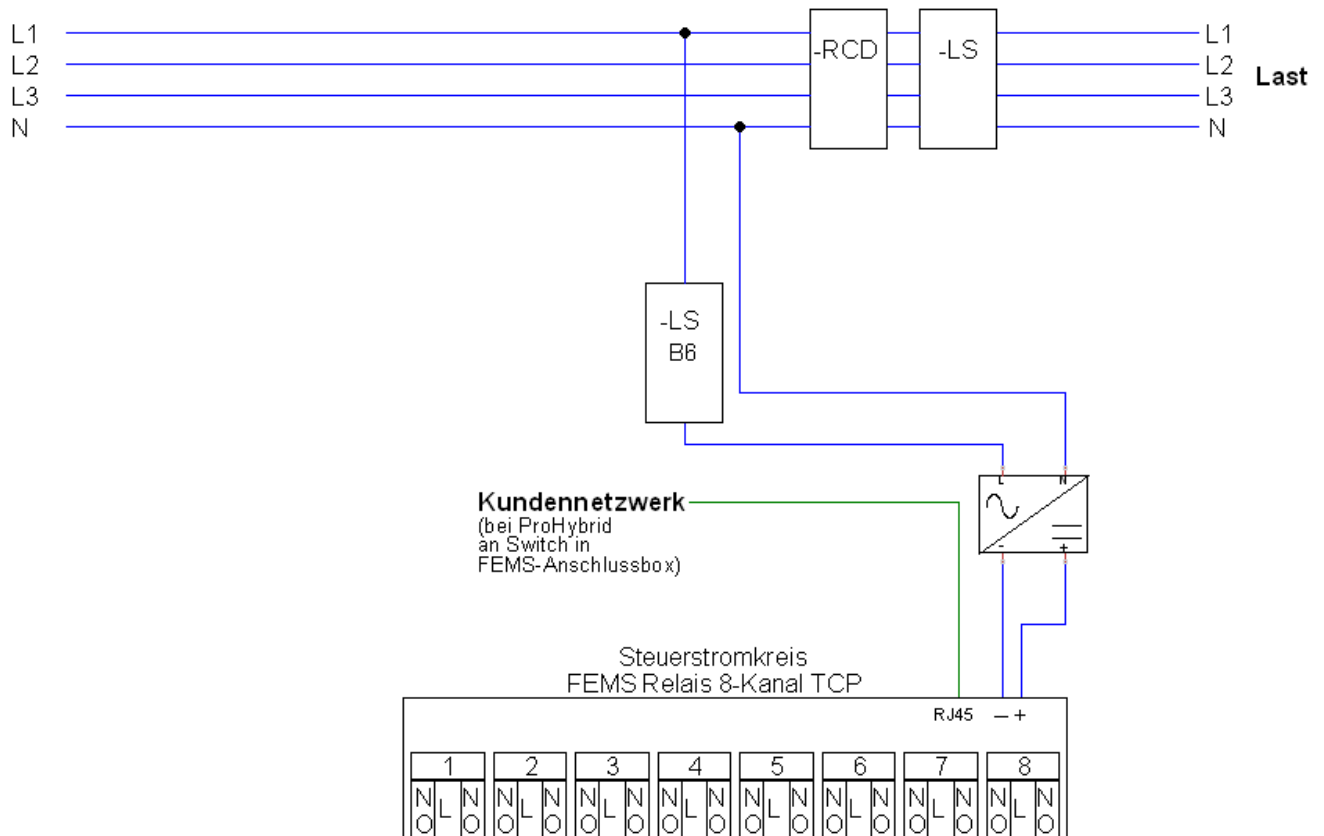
L1
L2
L3
N

-RCD
-LS

L1
L2
L3
N
Last

-LS
B6

L
N
-
+

Kundennetzwerk
(bei ProHybrid an Switch in FEMS-Anschlussbox)

Steuerstromkreis
FEMS Relais 8-Kanal TCP

RJ45 – +

1 2 3 4 5 6 7 8

NO L NO NO L NO NO L NO NO L NO NO L NO NO L NO NO L NO NO L NO